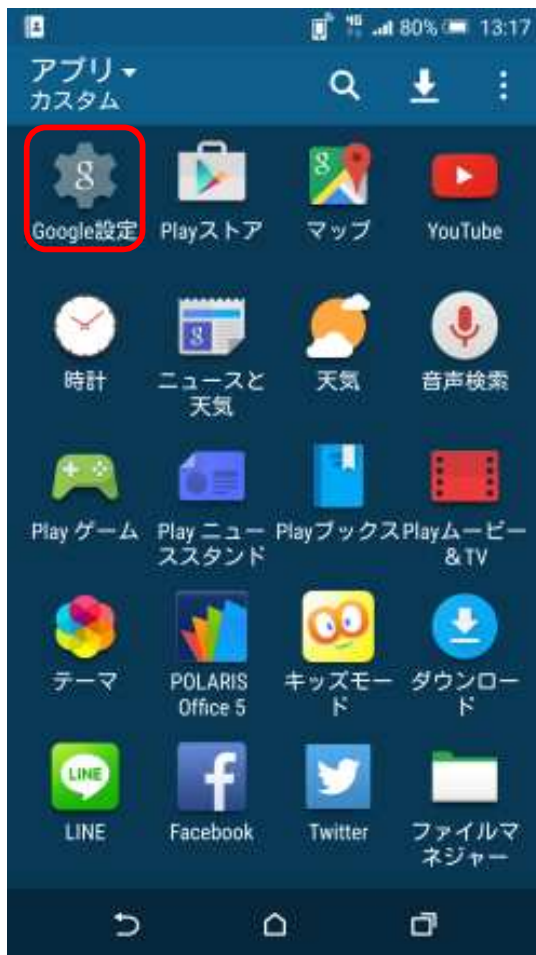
80% 13:17

アプリ
カスタム

Google設定
Playストア
マップ
YouTube

時計
ニュースと天気
天気
音声検索

Play ゲーム
Play ニューススタンド
Playブックス
Playムービー&TV

テーマ
POLARIS Office 5
キッズモード
ダウンロード

LINE
Facebook
Twitter
ファイルマネジャー